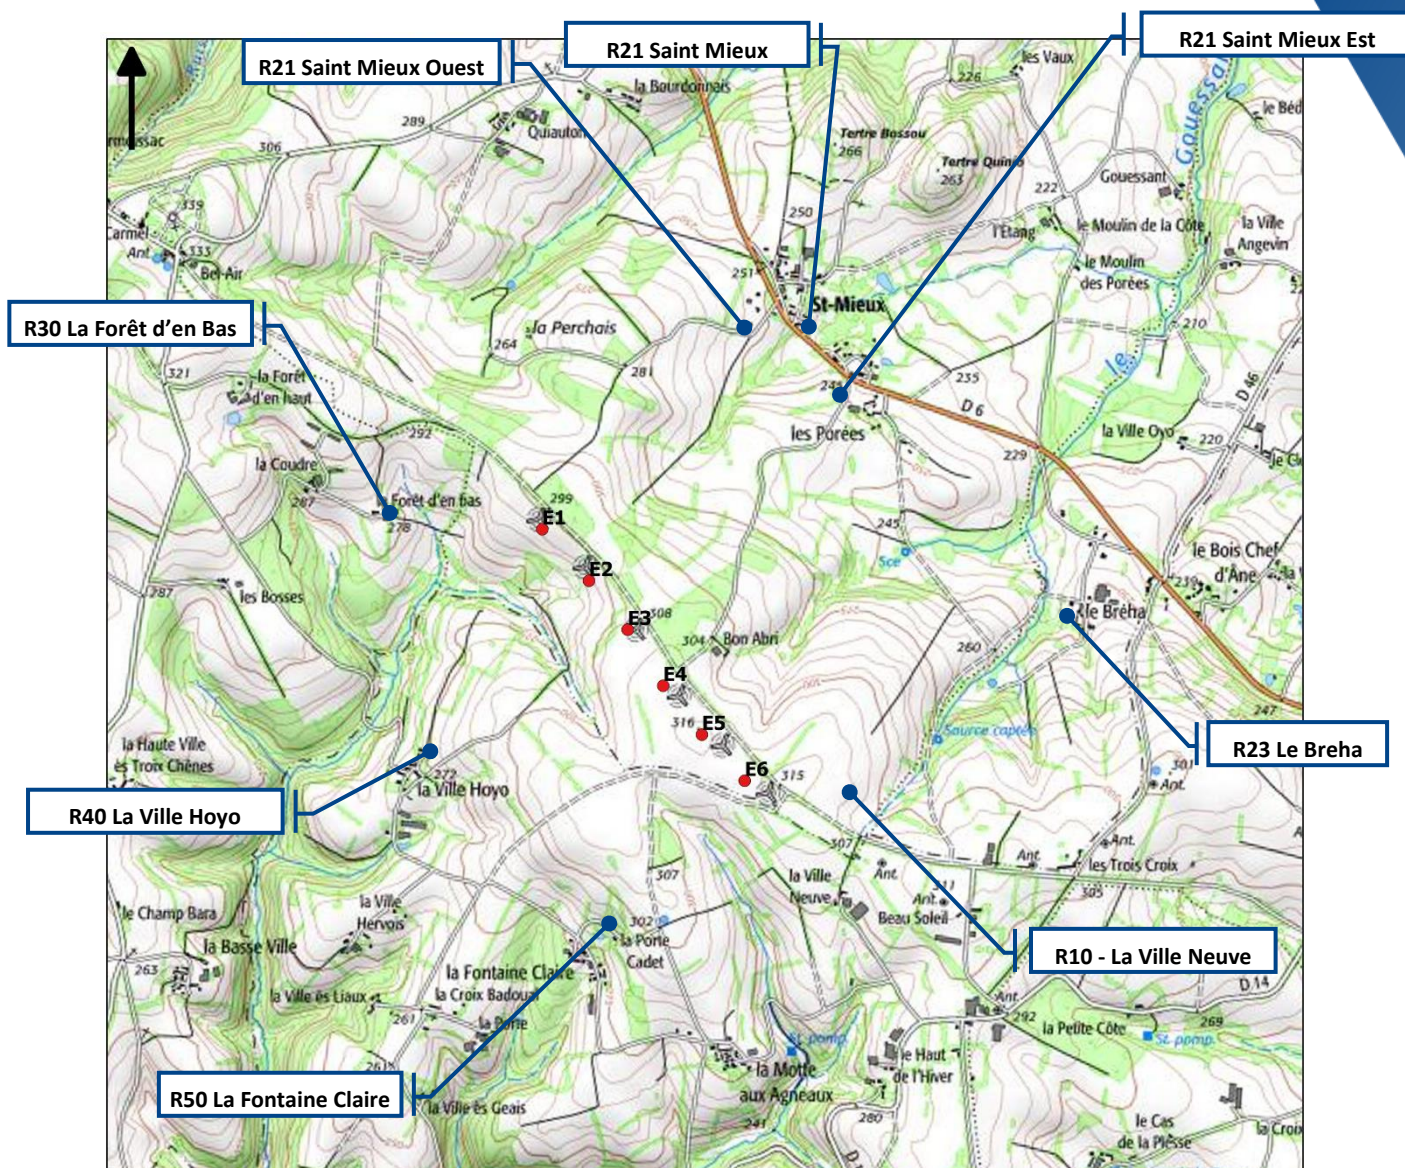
R21 Saint Mieux Ouest
R21 Saint Mieux
R21 Saint Mieux Est
R30 La Forêt d'en Bas
R23 Le Breha
R40 La Ville Hoyo
R10 - La Ville Neuve
R50 La Fontaine Claire

E1
E2
E3
E4
E5
E6

la Bourdonnais
Quiauton
289
306
339
Carmel
Ant
333
Bel-Air
Tertre Bossou
266
Tertre Quin
263
les Vaux
226
Gouessant
222
le Moulin de la Côte
la Ville Angevin
l'Etang
le Moulin des Porées
250
251
St-Mieux
la Perchais
264
281
321
la Forêt d'en haut
292
la Coudre
267
la Forêt d'en Bas
278
299
244
235
D 6
les Porées
210
la Ville Oyo
220
229
245
Sce
le Bois Chef d'Âne
239
le Bréha
les Bosses
287
308
304
Bon Abri
260
Source captée
247
la Haute Ville ès Trois Chênes
272
la Ville Hoyo
316
315
301
Ant
307
la Ville Neuve
Ant
Beau Soleil
les Trois Croix
303
le Champ Bara
la Ville Hervois
la Basse Ville
263
la Ville ès Liaux
261
302
la Porte Cadet
la Fontaine Claire
la Croix Badour
la Porte
292
la Petite Côte
269
St. pomp
D 14
St. pomp
la Motte aux Agneaux
le Haut de l'Hiver
la Ville ès Geais
280
241
le Cas de la Plesse
la Croix
Gouessant
le Bé
D 46
le Cl